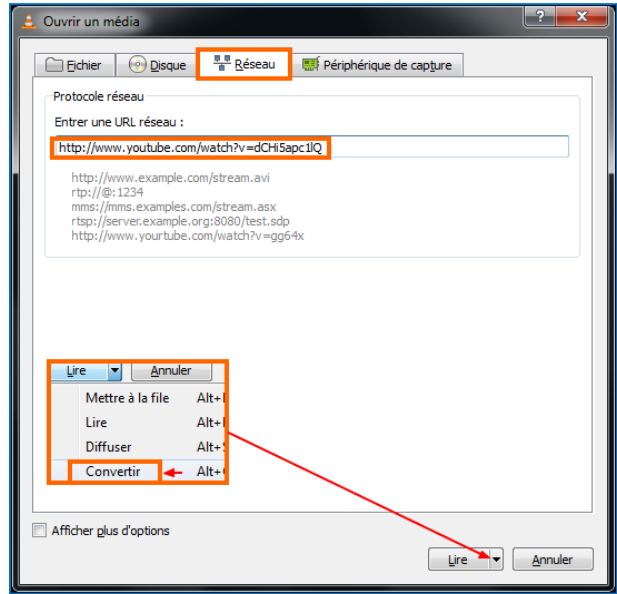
Ouvrir un média

?

Fichier

Disque

Réseau

Périphérique de capture

Protocole réseau

Entrer une URL réseau :

http://www.youtube.com/watch?v=dCHi5apc1lQ

http://www.example.com/stream.avi
rtp://@:1234
mms://mms.examples.com/stream.asx
rtsp://server.example.org:8080/test.sdp
http://www.yourtube.com/watch?v=gg64x

Lire

Annuler

Mettre à la file Alt+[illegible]

Lire Alt+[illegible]

Diffuser Alt+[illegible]

Convertir Alt+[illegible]

Afficher plus d'options

Lire

Annuler